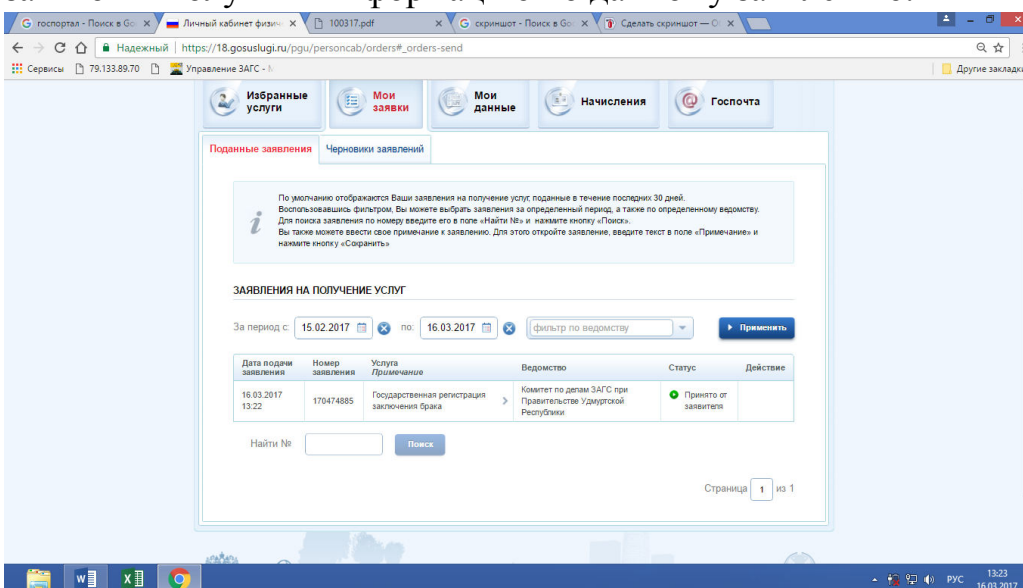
госпортал - Поиск в Go
Личный кабинет физич
100317.pdf
скриншот - Поиск в Go
Сделать скриншот — О

← → C Надежный | https://18.gosuslugi.ru/pgu/personcab/orders#_orders-send

Сервисы 79.133.89.70 Управление ЗАГС -
Другие закладк

Избранные услуги
Мои заявки
Мои данные
Начисления
Госпочта

Поданные заявления
Черновики заявлений

По умолчанию отображаются Ваши заявления на получение услуг, поданные в течение последних 30 дней.
Воспользовавшись фильтром, Вы можете выбрать заявления за определенный период, а также по определенному ведомству.
Для поиска заявления по номеру введите его в поле «Найти №» и нажмите кнопку «Поиск».
Вы также можете ввести свое примечание к заявлению. Для этого откройте заявление, введите текст в поле «Примечание» и нажмите кнопку «Сохранить»

ЗАЯВЛЕНИЯ НА ПОЛУЧЕНИЕ УСЛУГ

За период с: 15.02.2017 по: 16.03.2017 фильтр по ведомству Применить

| Дата подачи заявления | Номер заявления | Услуга Примечание | Ведомство | Статус | Действие |
|---|---|---|---|---|---|
| 16.03.2017 13:22 | 170474885 | Государственная регистрация заключения брака | Комитет по делам ЗАГС при Правительстве Удмуртской Республики | Принято от заявителя | |

Найти № Поиск

Страница 1 из 1

РУС 13:23 16.03.2017